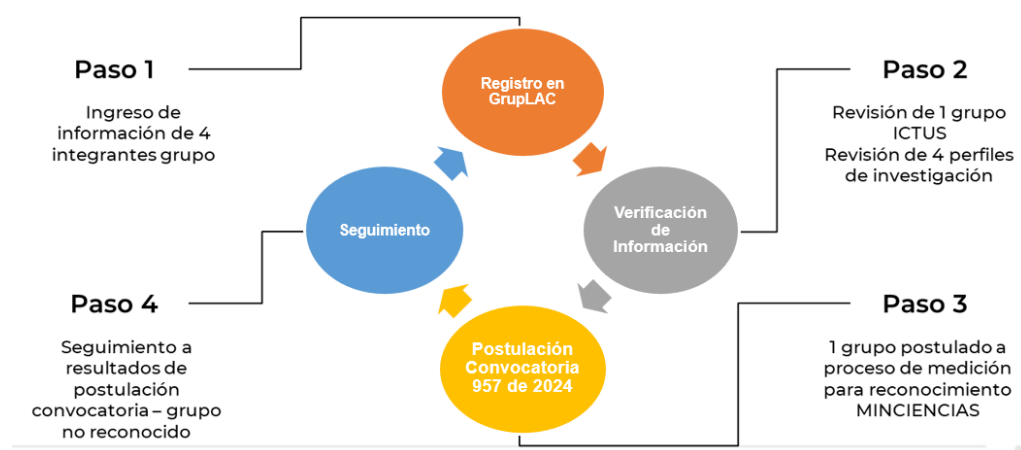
Paso 1

Ingreso de información de 4 integrantes grupo

Registro en GrupLAC

Paso 2

Revisión de 1 grupo ICTUS
Revisión de 4 perfiles de investigación

Seguimiento

Verificación de Información

Paso 4

Seguimiento a resultados de postulación convocatoria – grupo no reconocido

Postulación Convocatoria 957 de 2024

Paso 3

1 grupo postulado a proceso de medición para reconocimiento MINCIENCIAS